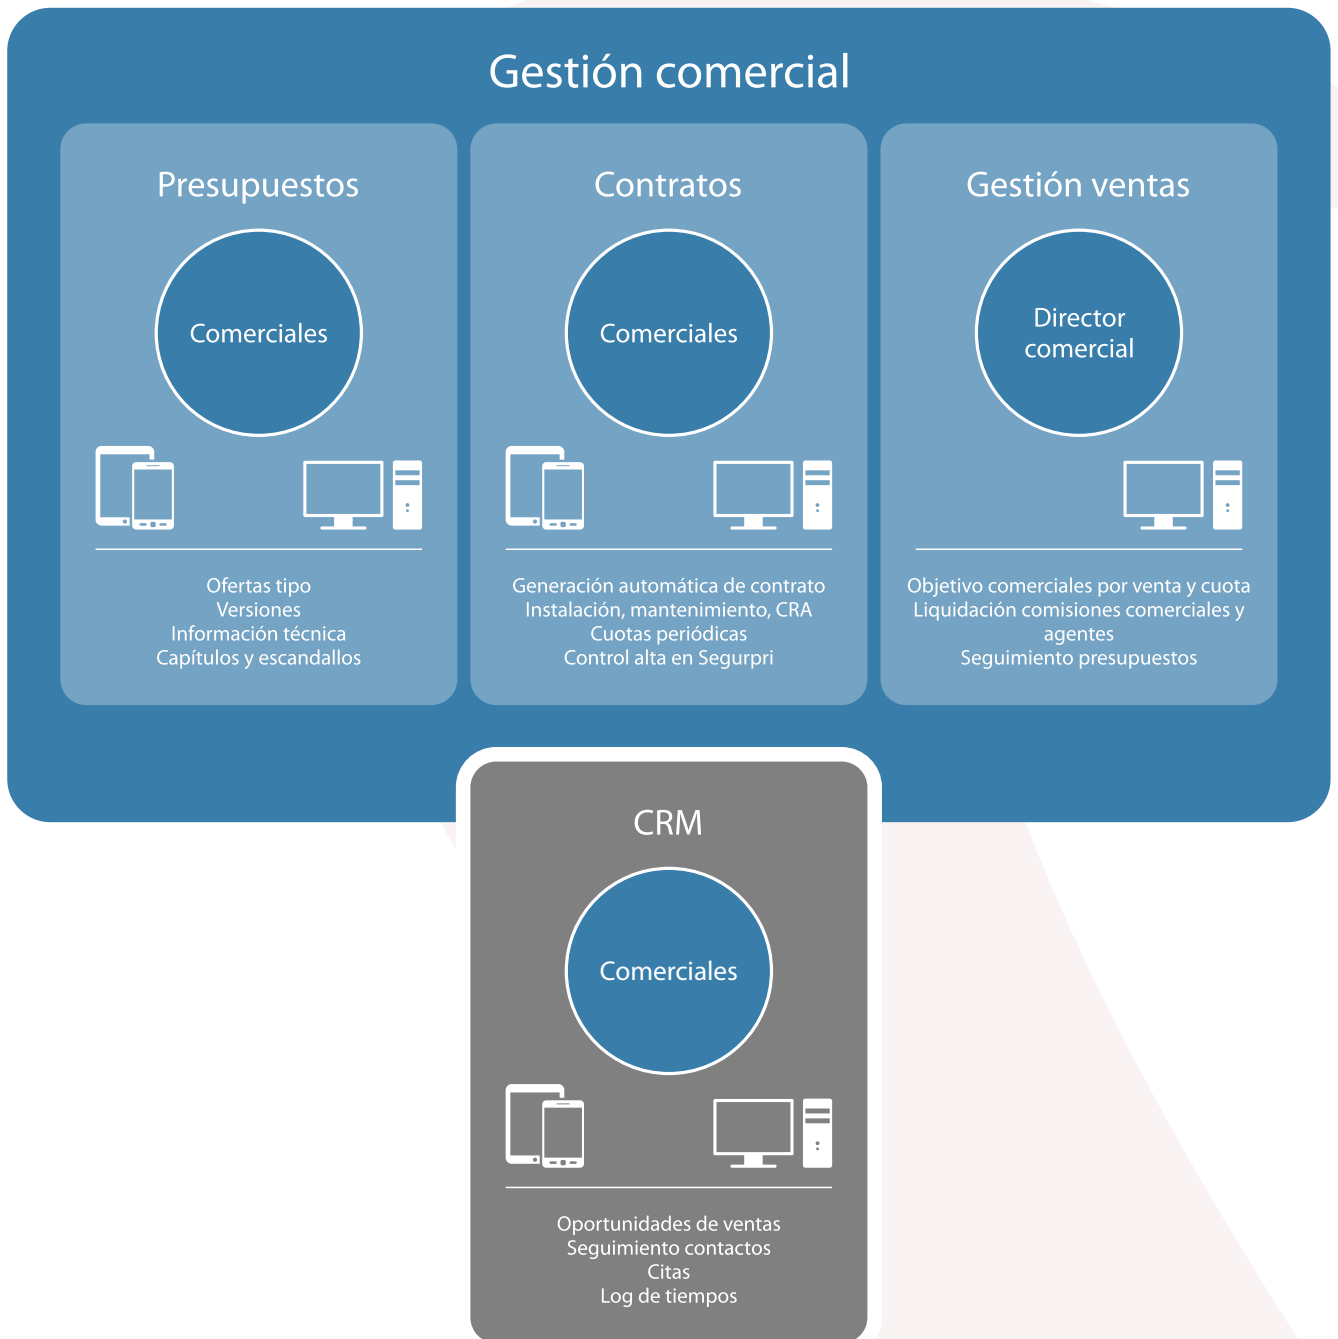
Gestión comercial

Presupuestos

Comerciales

Ofertas tipo
Versiones
Información técnica
Capítulos y escandallos

Contratos

Comerciales

Generación automática de contrato
Instalación, mantenimiento, CRA
Cuotas periódicas
Control alta en Segurpri

Gestión ventas

Director comercial

Objetivo comerciales por venta y cuota
Liquidación comisiones comerciales y agentes
Seguimiento presupuestos

CRM

Comerciales

Oportunidades de ventas
Seguimiento contactos
Citas
Log de tiempos